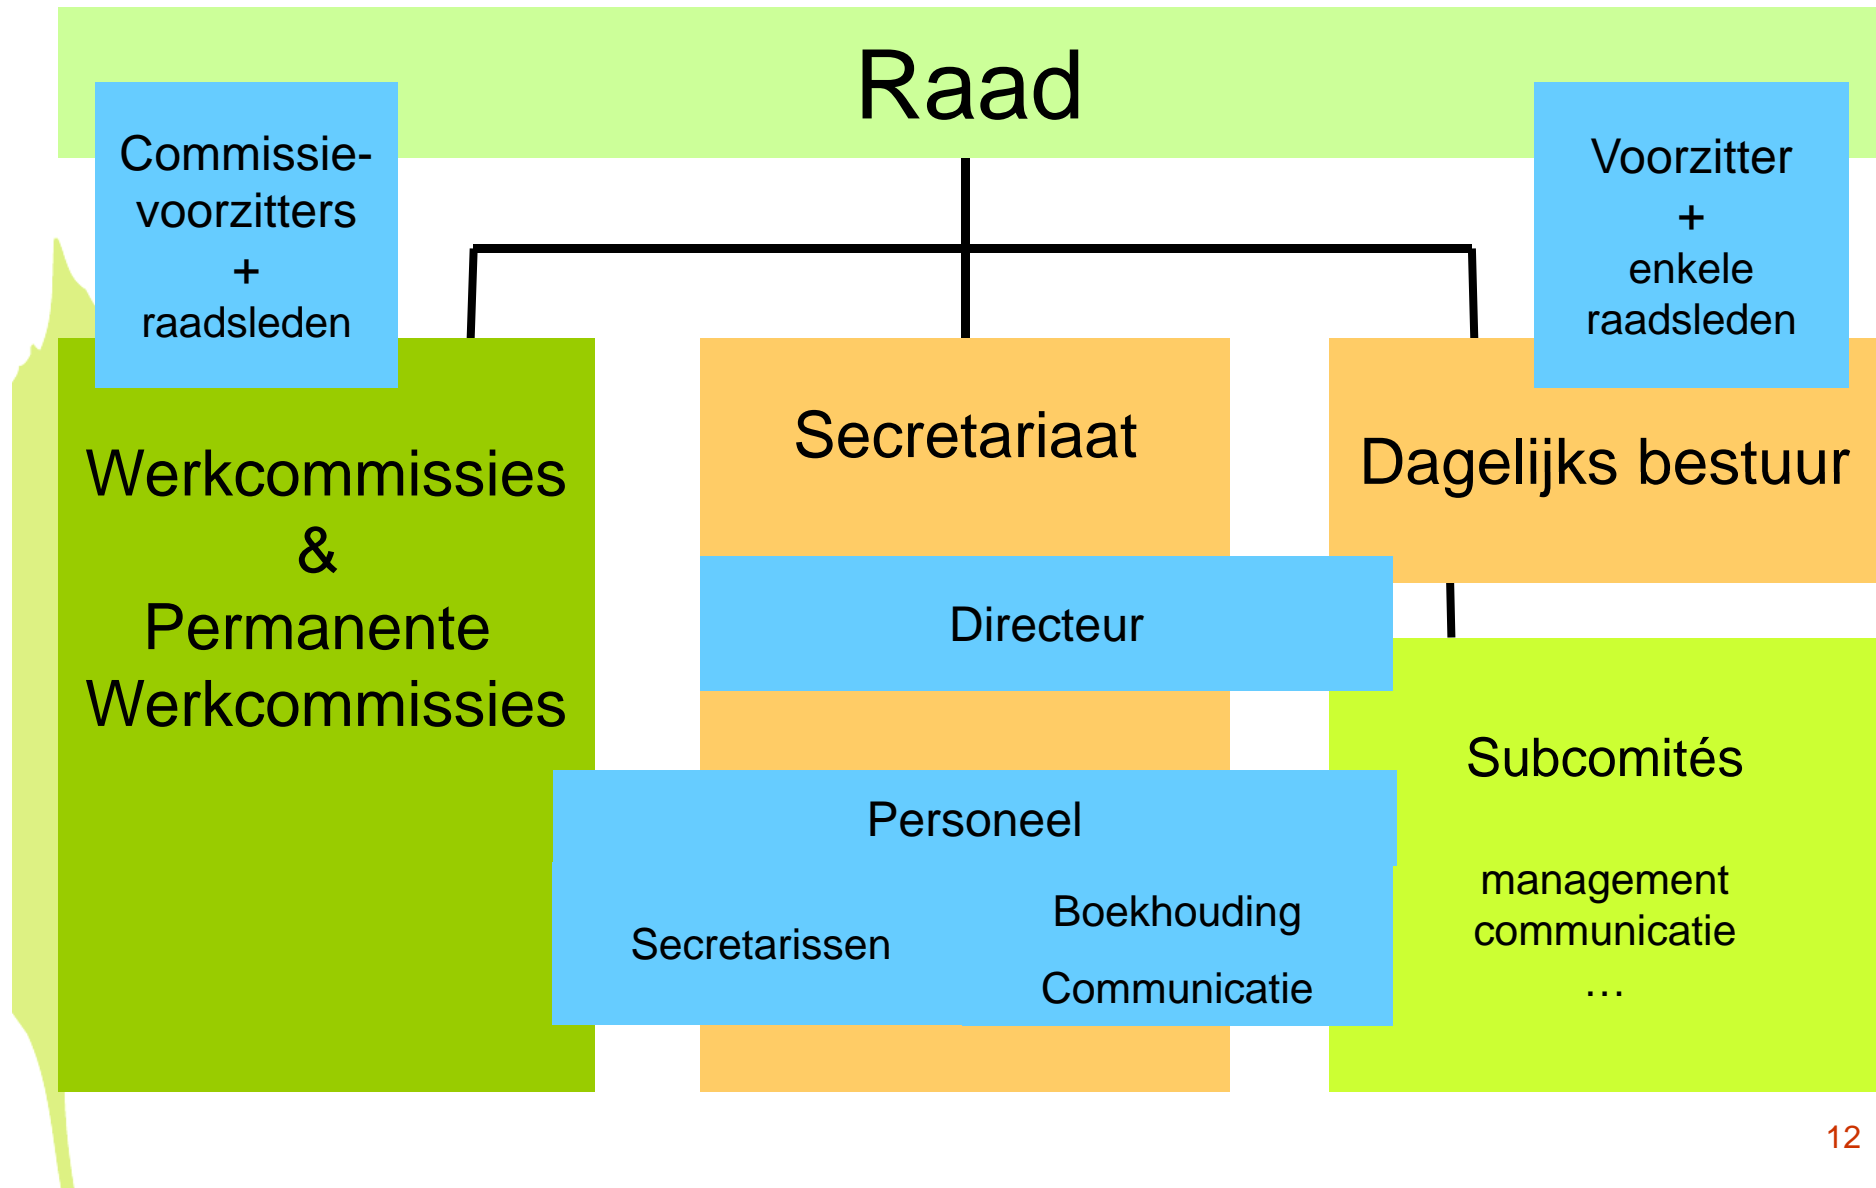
Raad

Commissievoorzitters
+
raadsleden

Voorzitter
+
enkele
raadsleden

Werkcommissies
&
Permanente
Werkcommissies

Secretariaat

Dagelijks bestuur

Directeur

Personeel

Secretarissen

Boekhouding

Communicatie

Subcomités

management
communicatie
…

12